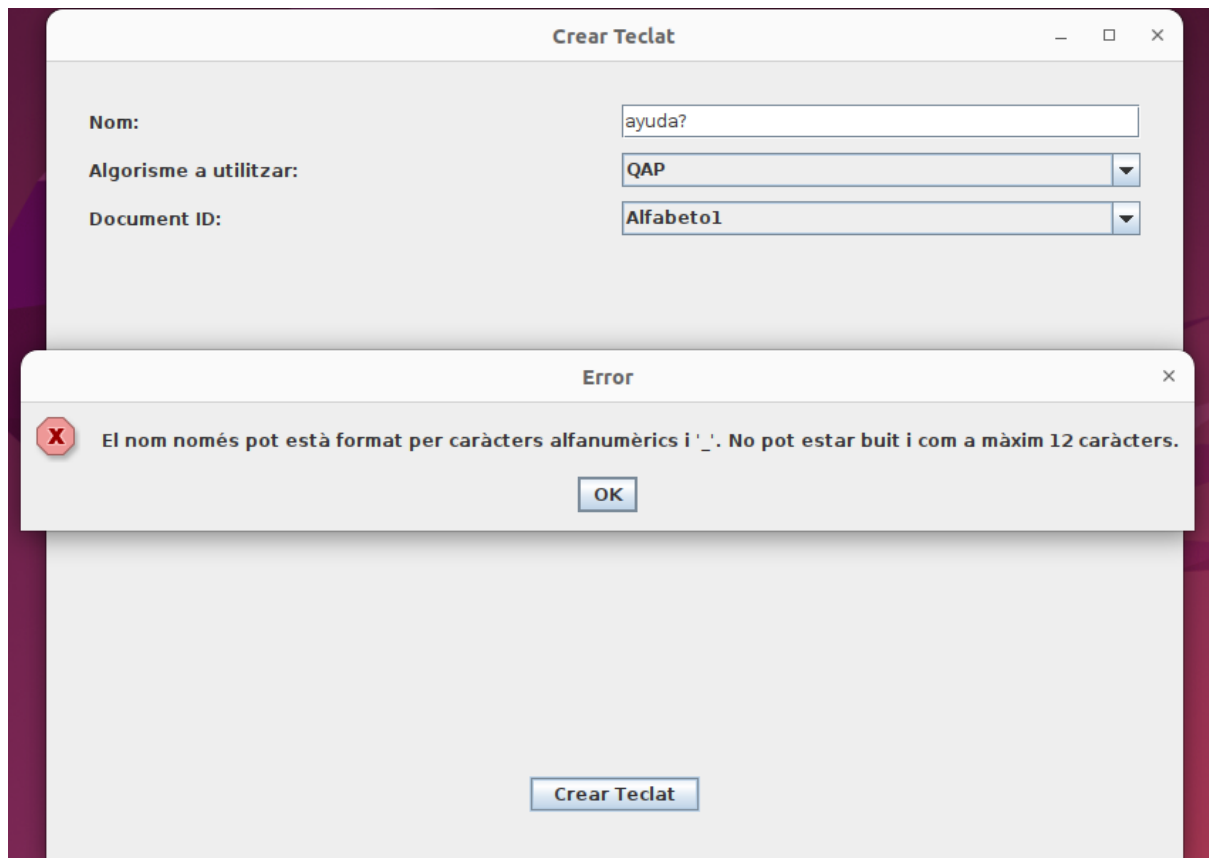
Crear Teclat

Nom: ayuda?

Algorisme a utilitzar: QAP

Document ID: Alfabeto1

Error

El nom només pot està format per caràcters alfanumèrics i '_'. No pot estar buit i com a màxim 12 caràcters.

OK

Crear Teclat